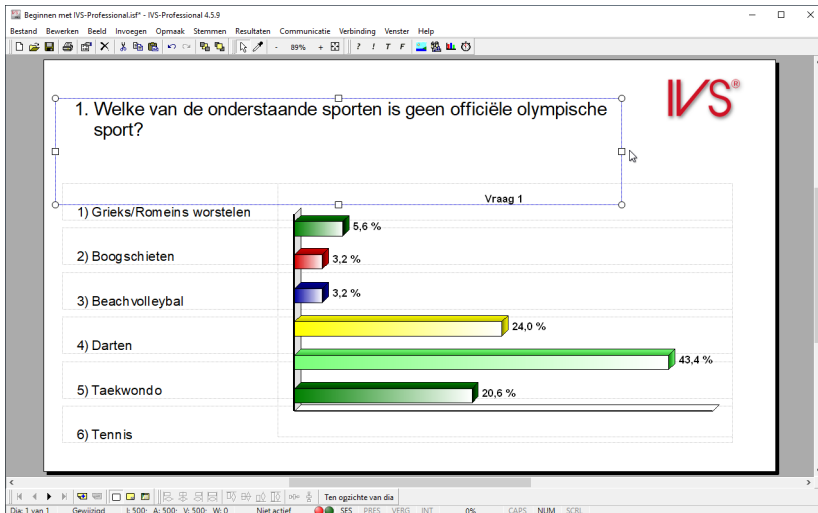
Beginnen met IVS-Professional.isf* - IVS-Professional 4.5.9

Bestand Bewerken Beeld Invoegen Opmaak Stemmen Resultaten Communicatie Verbinding Venster Help

89%

? ! T F

IVS®

1. Welke van de onderstaande sporten is geen officiële olympische sport?

Vraag 1

1) Grieks/Romeins worstelen

5,6 %

2) Boogschieten

3,2 %

3) Beachvolleybal

3,2 %

24,0 %

4) Darten

43,4 %

5) Taekwondo

20,6 %

6) Tennis

Ten opzichte van dia

Dia: 1 van 1 Gewijzigd I: 500; A: 500; V: 500; W: 0 Niet actief SES PRES VERG INT 0% CAPS NUM SCRL